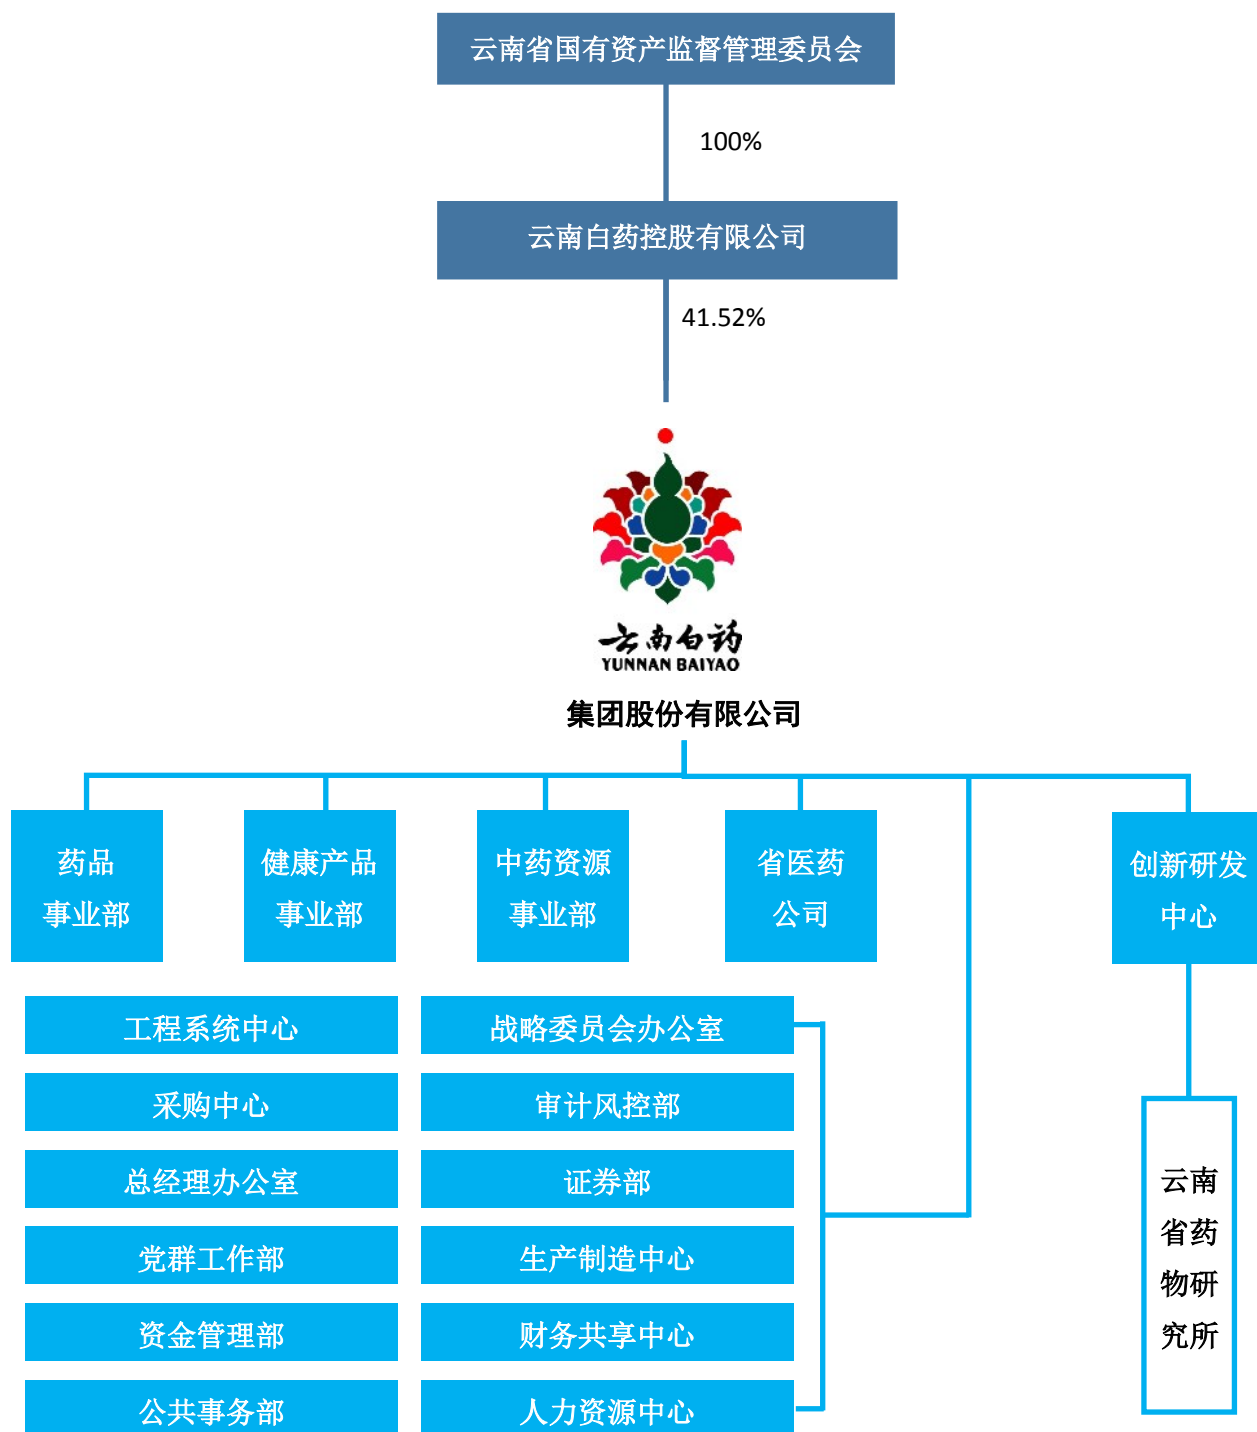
云南省国有资产监督管理委员会

100%

云南白药控股有限公司

41.52%

云南白药
YUNNAN BAIYAO

集团股份有限公司

药品事业部

健康产品事业部

中药资源事业部

省医药公司

创新研发中心

工程系统中心

采购中心

总经理办公室

党群工作部

资金管理部

公共事务部

战略委员会办公室

审计风控部

证券部

生产制造中心

财务共享中心

人力资源中心

云南省药物研究所